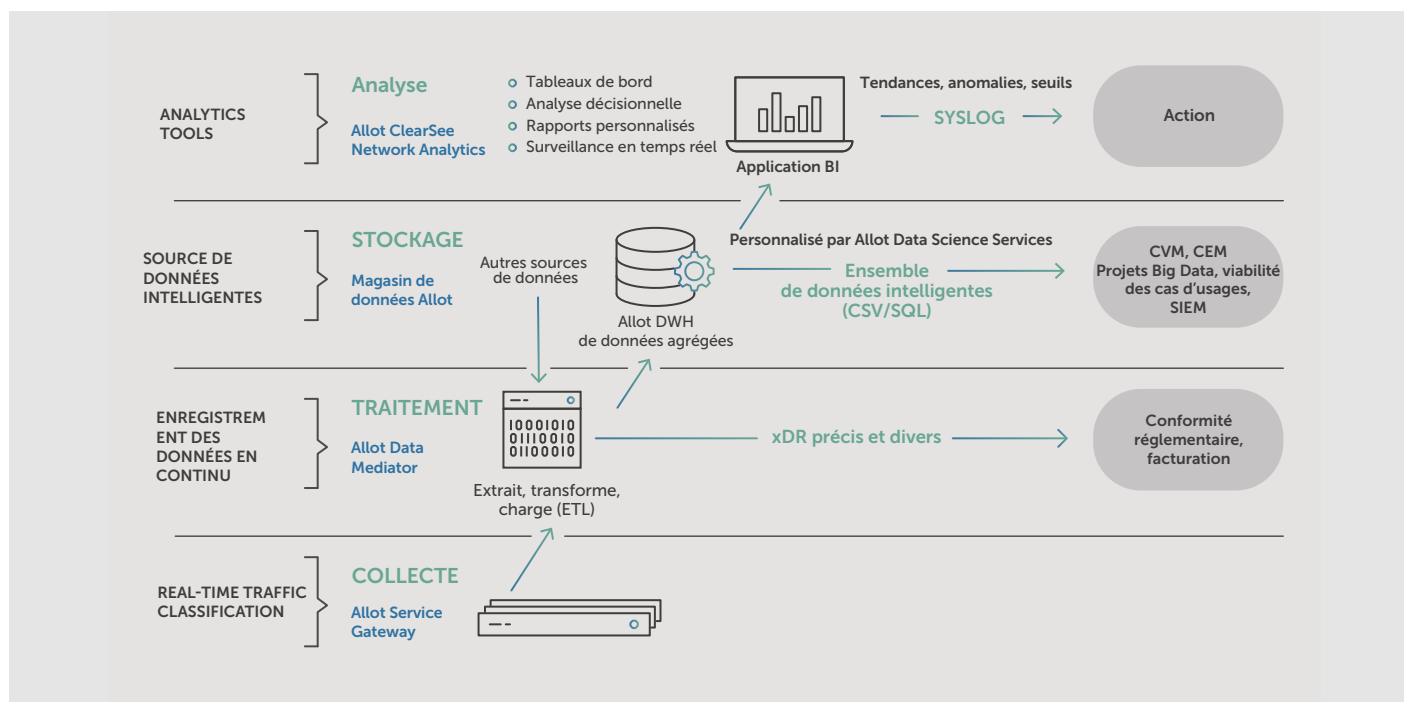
ANALYTICS TOOLS

Analyse

Allot ClearSee Network Analytics

Tableaux de bord
Analyse décisionnelle
Rapports personnalisés
Surveillance en temps réel

Application BI

Tendances, anomalies, seuils

SYSLOG

Action

SOURCE DE DONNÉES INTELLIGENTES

STOCKAGE

Magasin de données Allot

Autres sources de données

Allot DWH de données agrégées

Personnalisé par Allot Data Science Services

Ensemble de données intelligentes (CSV/SQL)

CVM, CEM
Projets Big Data, viabilité des cas d'usages, SIEM

ENREGISTREM ENT DES DONNÉES EN CONTINU

TRAITEMENT

Allot Data Mediator

0100101010
0110010
0110010

Extrait, transforme, charge (ETL)

xDR précis et divers

Conformité réglementaire, facturation

REAL-TIME TRAFFIC CLASSIFICATION

COLLECTE

Allot Service Gateway